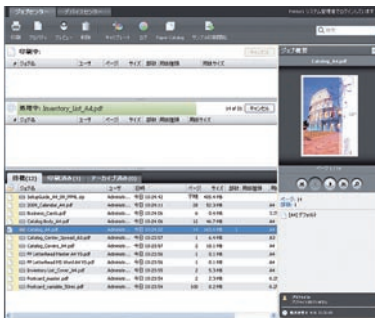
ジョブセンター デバイスセンター

印刷 プロパティ プレビュー 削除 テンプレート 管理 Fiery Catalog

検索

印刷中:

キャンセル

ジョブ名 ユーザ ページ サイズ 部数 用紙種類 用紙サイズ

処理中: Inventory_List_A4.pdf

キャンセル

ジョブ名 ユーザ ページ サイズ 部数 用紙種類 用紙サイズ

待機(12) 印刷済み(3) アーカイブ済み(0)

ジョブ名 ユーザ 時間 ページ サイズ 部数

Catalog_Cover_A4.pdf

Catalog_A4.pdf
Business_Cards.pdf
Catalog_Body_A4.pdf
Catalog_A4.pdf
Inventory_List_Cover_A4.pdf
Postcard_A4.pdf

ジョブ概要